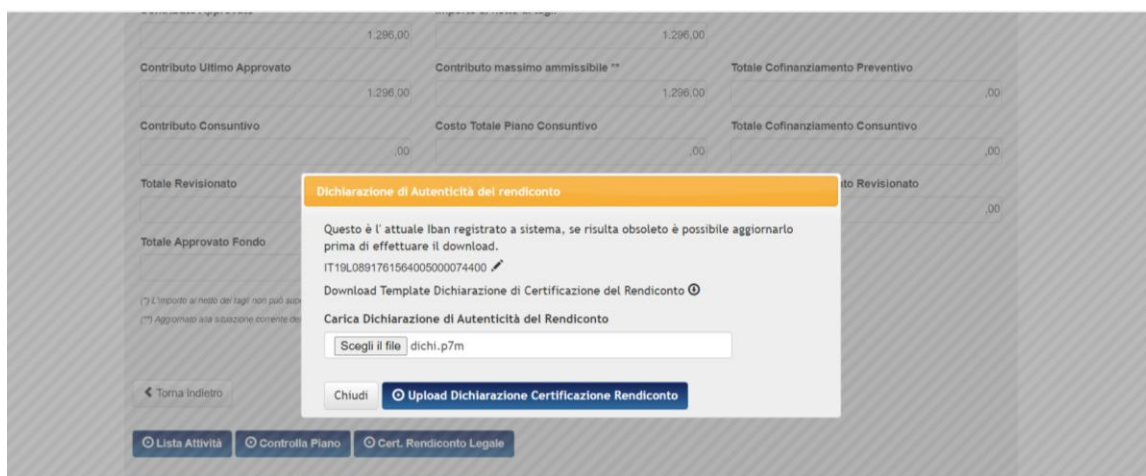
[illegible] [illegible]

1.296,00

1.296,00

Contributo Ultimo Approvato

1.296,00

Contributo massimo ammissibile **

1.296,00

Totale Cofinanziamento Preventivo

,00

Contributo Consuntivo

,00

Costo Totale Piano Consuntivo

,00

Totale Cofinanziamento Consuntivo

,00

Totale Revisionato

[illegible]to Revisionato

,00

Totale Approvato Fondo

(*) L'importo al netto dei tagli non può sup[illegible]

(**) Aggiornato alla situazione corrente de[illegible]

Dichiarazione di Autenticità del rendiconto

Questo è l' attuale Iban registrato a sistema, se risulta obsoleto è possibile aggiornarlo prima di effettuare il download.

IT19L0891761564005000074400

Download Template Dichiarazione di Certificazione del Rendiconto

Carica Dichiarazione di Autenticità del Rendiconto

Scegli il file dichi.p7m

Chiudi

Upload Dichiarazione Certificazione Rendiconto

Torna indietro

Lista Attività

Controlla Piano

Cert. Rendiconto Legale